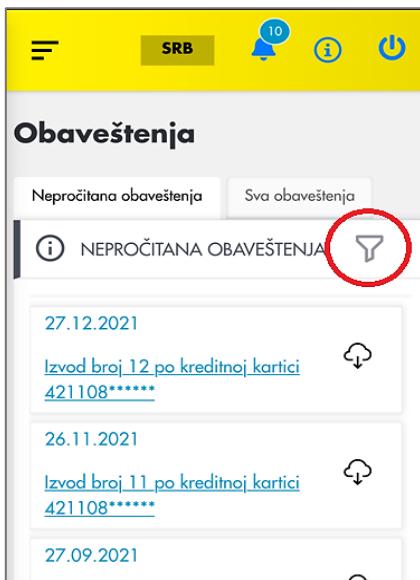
SRB

10

Obaveštenja

Nepročitana obaveštenja

Sva obaveštenja

NEPROČITANA OBAVEŠTENJA

27.12.2021

Izvod broj 12 po kreditnoj kartici 421108******

26.11.2021

Izvod broj 11 po kreditnoj kartici 421108******

27.09.2021